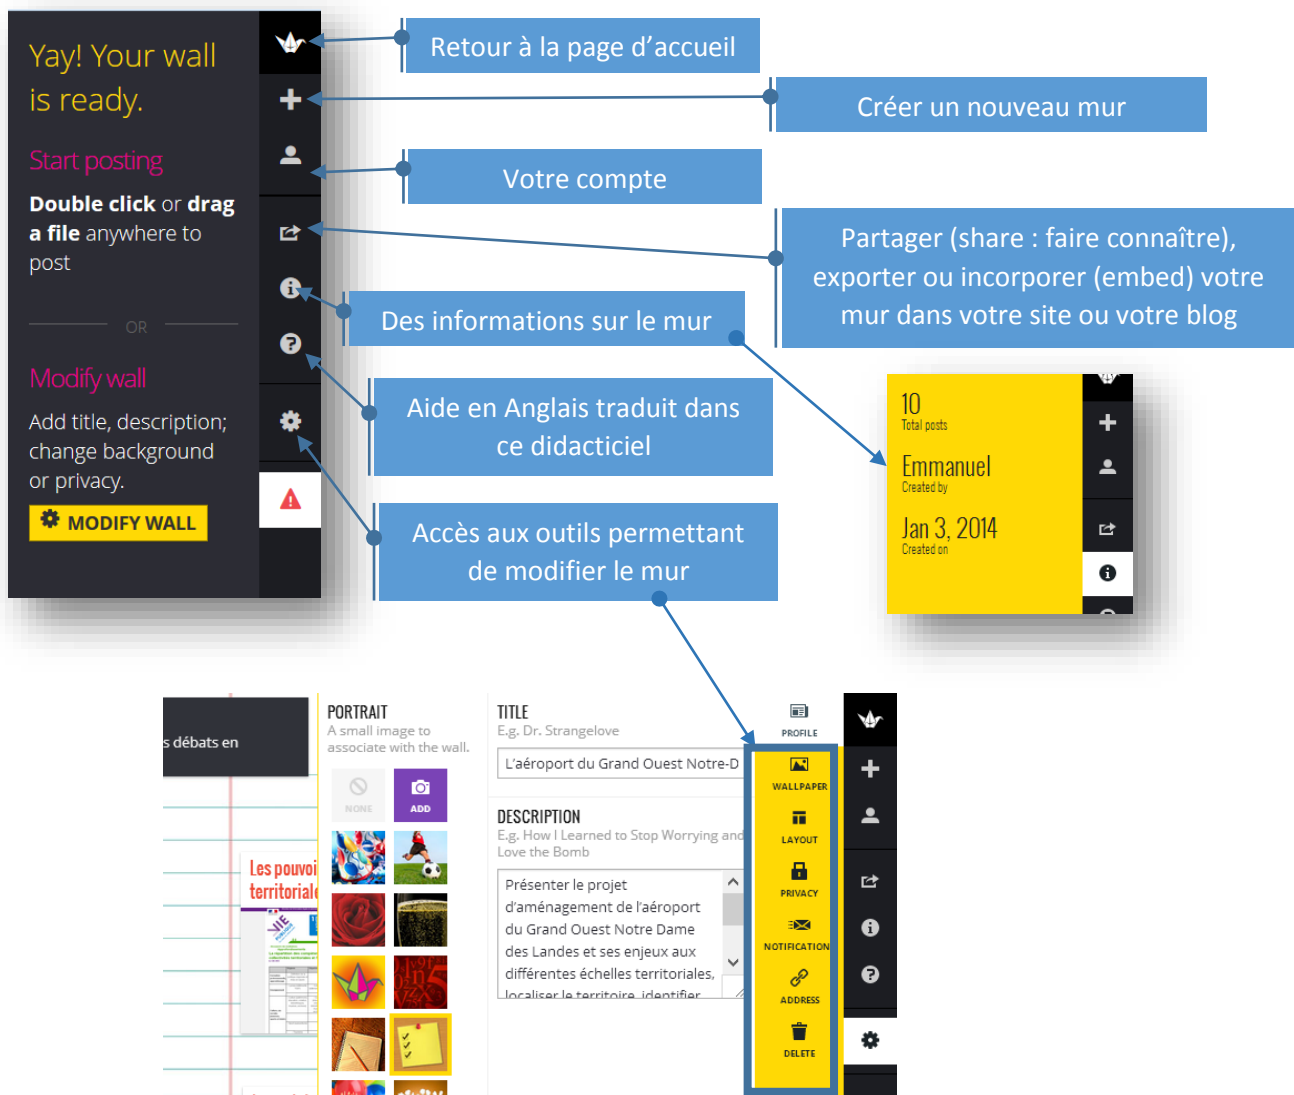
Yay! Your wall is ready.

Start posting

**Double click** or **drag a file** anywhere to post

OR

Modify wall

Add title, description; change background or privacy.

MODIFY WALL

Retour à la page d'accueil

Créer un nouveau mur

Votre compte

Partager (share : faire connaître), exporter ou incorporer (embed) votre mur dans votre site ou votre blog

Des informations sur le mur

Aide en Anglais traduit dans ce didacticiel

Accès aux outils permettant de modifier le mur

10
Total posts

Emmanuel
Created by

Jan 3, 2014
Created on

s débats en

Les pouvoi territoriale

PORTRAIT
A small image to associate with the wall.

NONE

ADD

TITLE
E.g. Dr. Strangelove

L'aéroport du Grand Ouest Notre-D

DESCRIPTION
E.g. How I Learned to Stop Worrying and Love the Bomb

Présenter le projet d'aménagement de l'aéroport du Grand Ouest Notre Dame des Landes et ses enjeux aux différentes échelles territoriales, localiser le territoire, identifier

PROFILE

WALLPAPER

LAYOUT

PRIVACY

NOTIFICATION

ADDRESS

DELETE